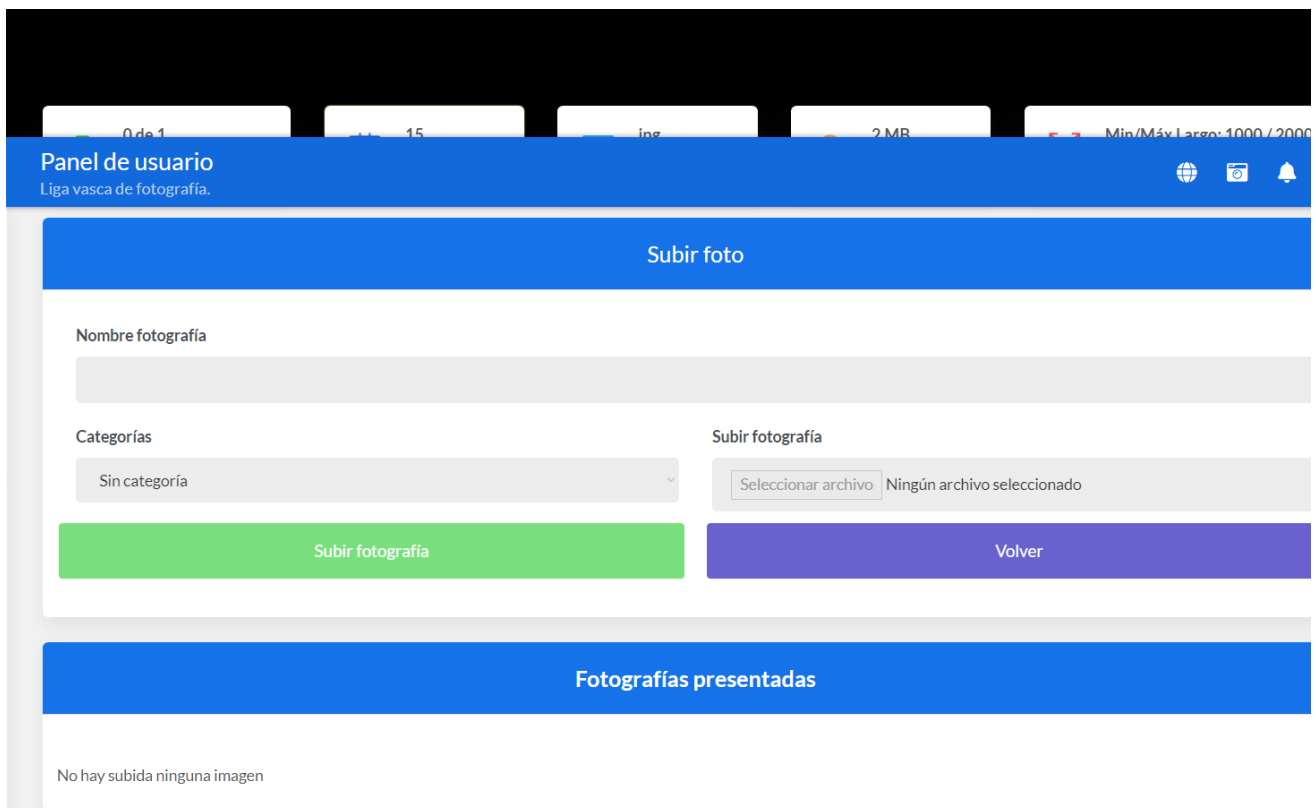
0 de 1
15
jpg
2 MB
Min/Máx Largo: 1000 / 2000

Panel de usuario
Liga vasca de fotografía.

Subir foto

Nombre fotografía

Categorías
Sin categoría

Subir fotografía
Seleccionar archivo Ningún archivo seleccionado

Subir fotografía
Volver

Fotografías presentadas

No hay subida ninguna imagen